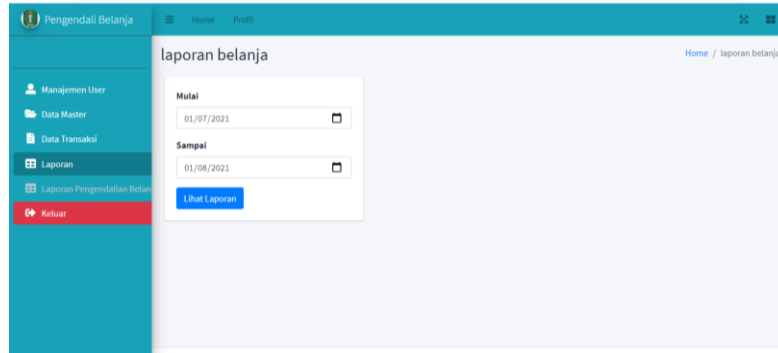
Pengendali Belanja

Home Profil

Manajemen User
Data Master
Data Transaksi
Laporan
Laporan Pengendalian Belan
Keluar

laporan belanja

Home / laporan belanja

Mulai
01/07/2021

Sampai
01/08/2021

Lihat Laporan